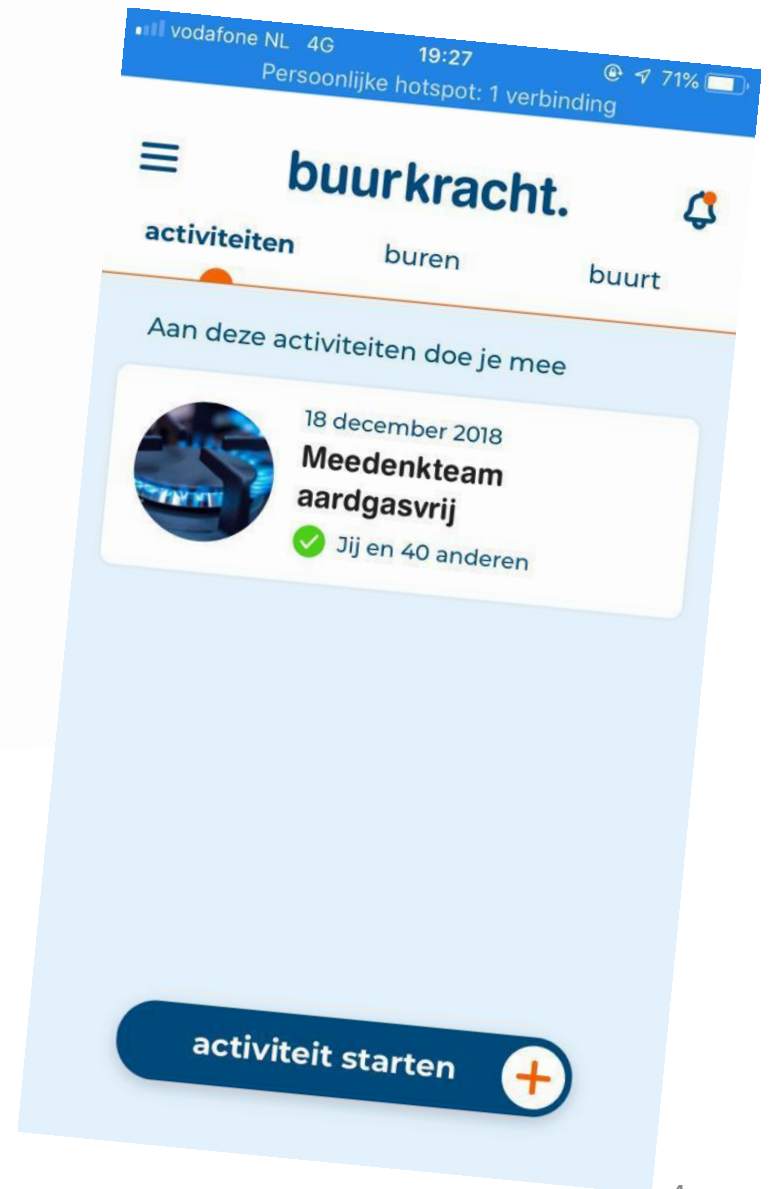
vodafone NL 4G
19:27
71%
Persoonlijke hotspot: 1 verbinding

buurkracht.

activiteiten
buren
buurt

Aan deze activiteiten doe je mee

18 december 2018
Meedenkteam aardgasvrij
Jij en 40 anderen

activiteit starten
+